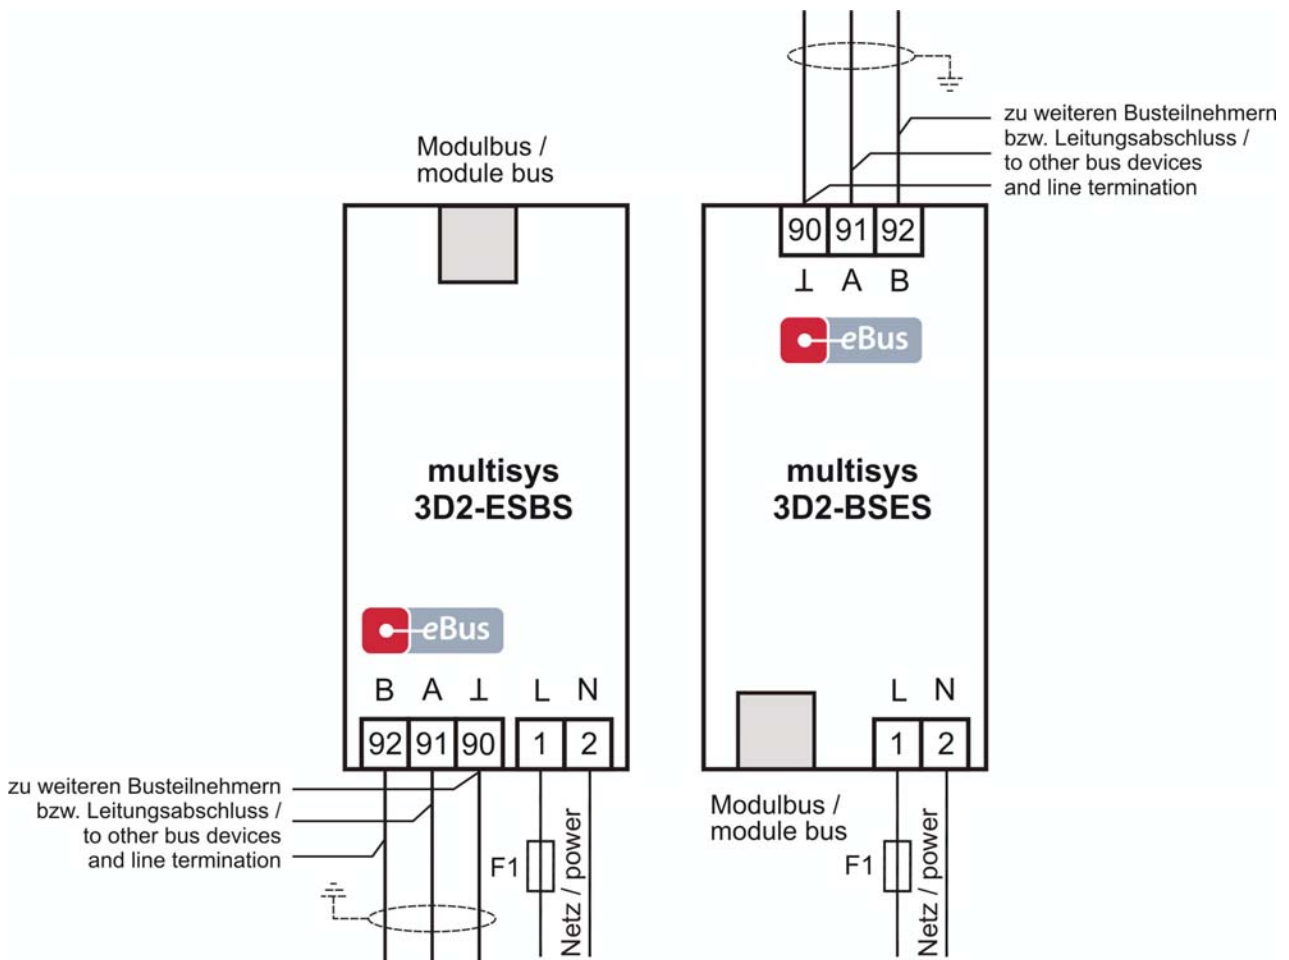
zu weiteren Busteilnehmern bzw. Leitungsabschluss / to other bus devices and line termination

Modulbus / module bus

90 91 92
⊥ A B

eBus

multisys
3D2-ESBS

multisys
3D2-BSES

eBus

B A ⊥ L N
92 91 90 1 2

L N
1 2

zu weiteren Busteilnehmern bzw. Leitungsabschluss / to other bus devices and line termination

Modulbus / module bus

F1

Netz / power

F1

Netz / power